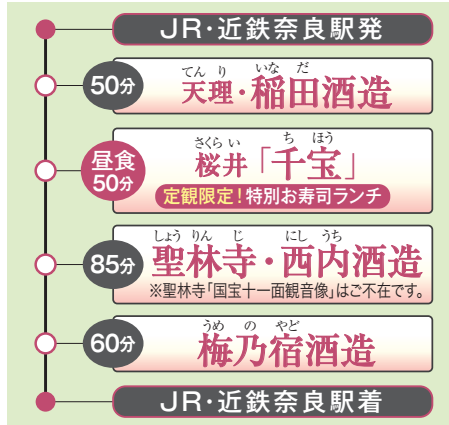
JR・近鉄奈良駅発

50分

てんり　いなだ
天理・稲田酒造

昼食
50分

さくらい　ちほう
桜井「千宝」
定観限定！特別お寿司ランチ

85分

しょうりんじ　にしうち
聖林寺・西内酒造
※聖林寺「国宝十一面観音像」はご不在です。

60分

うめのやど
梅乃宿酒造

JR・近鉄奈良駅着